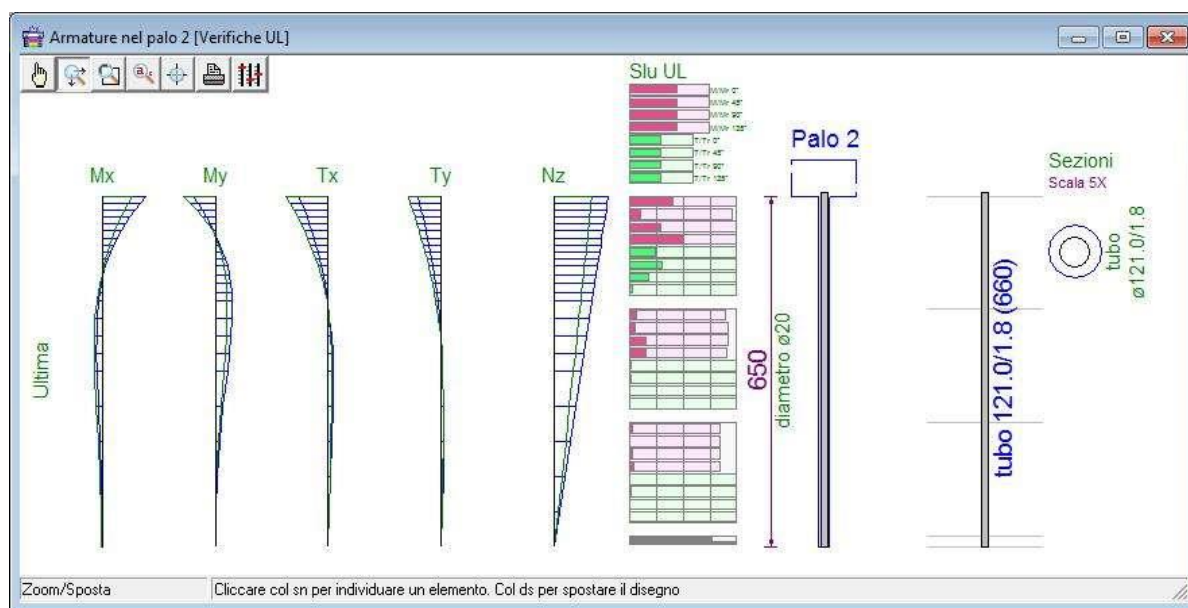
Armature nel palo 2 [Verifiche UL]

Slu UL
M/Mr 0°
M/Mr 45°
M/Mr 90°
M/Mr 135°
T/Tr 0°
T/Tr 45°
T/Tr 90°
T/Tr 135°

Palo 2

Sezioni
Scala 5X

Mx My Tx Ty Nz

Ultima

650
diametro ø20

tubo 121.0/1.8 (660)

tubo
ø121.0/1.8

Zoom/Sposta
Cliccare col sn per individuare un elemento. Col ds per spostare il disegno